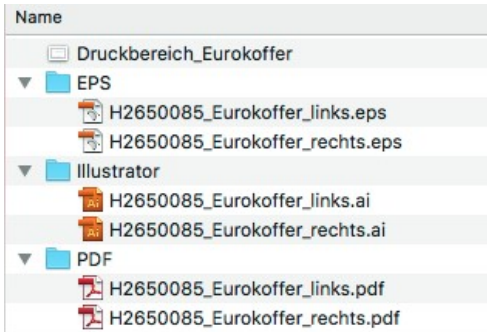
Name
Druckbereich_Eurokoffer
EPS
H2650085_Eurokoffer_links.eps
H2650085_Eurokoffer_rechts.eps
Illustrator
H2650085_Eurokoffer_links.ai
H2650085_Eurokoffer_rechts.ai
PDF
H2650085_Eurokoffer_links.pdf
H2650085_Eurokoffer_rechts.pdf